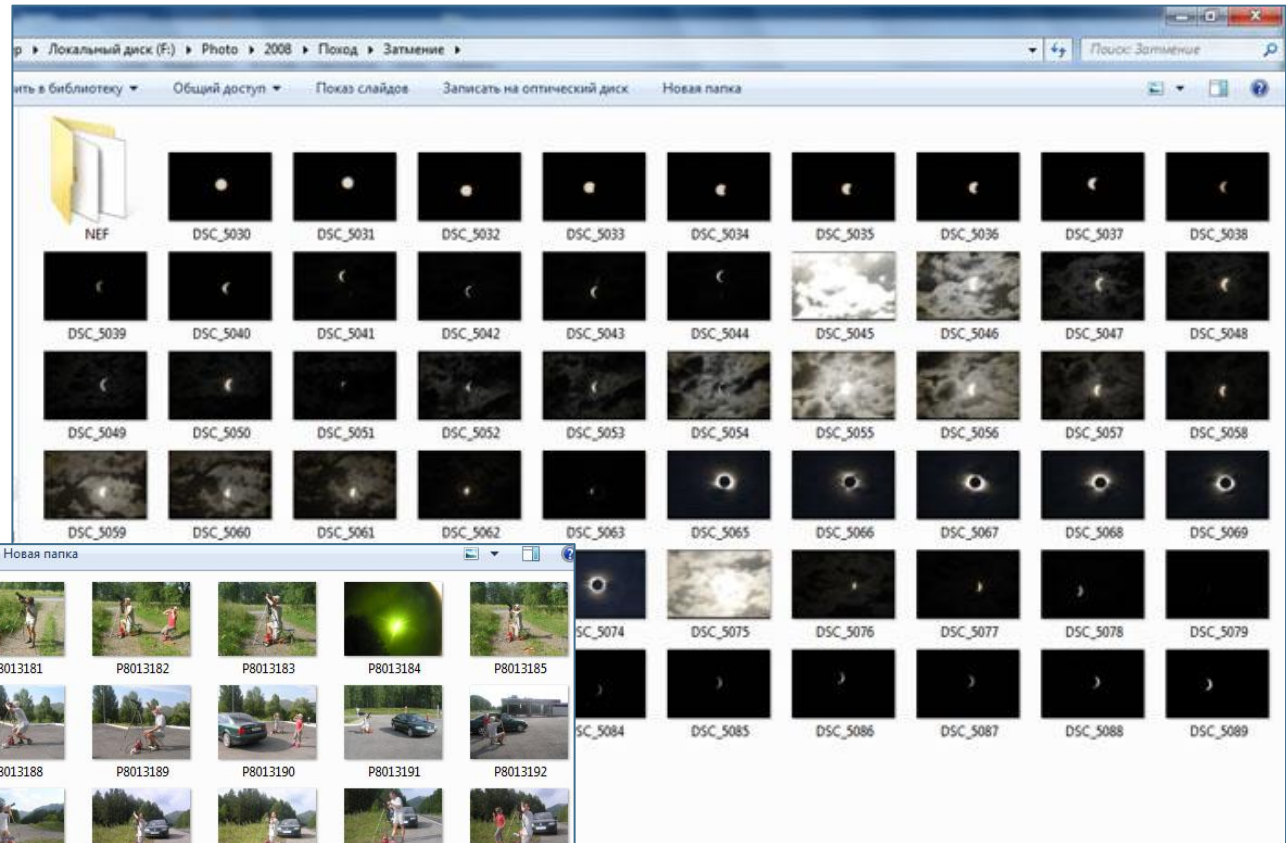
р ▸ Локальный диск (F:) ▸ Photo ▸ 2008 ▸ Поход ▸ Затмение ▸

Поиск: Затмение

ить в библиотеку ▾ Общий доступ ▾ Показ слайдов Записать на оптический диск Новая папка

NEF DSC_5030 DSC_5031 DSC_5032 DSC_5033 DSC_5034 DSC_5035 DSC_5036 DSC_5037 DSC_5038

DSC_5039 DSC_5040 DSC_5041 DSC_5042 DSC_5043 DSC_5044 DSC_5045 DSC_5046 DSC_5047 DSC_5048

DSC_5049 DSC_5050 DSC_5051 DSC_5052 DSC_5053 DSC_5054 DSC_5055 DSC_5056 DSC_5057 DSC_5058

DSC_5059 DSC_5060 DSC_5061 DSC_5062 DSC_5063 DSC_5065 DSC_5066 DSC_5067 DSC_5068 DSC_5069

SC_5074 DSC_5075 DSC_5076 DSC_5077 DSC_5078 DSC_5079

SC_5084 DSC_5085 DSC_5086 DSC_5087 DSC_5088 DSC_5089

Новая папка

8013181 P8013182 P8013183 P8013184 P8013185

8013188 P8013189 P8013190 P8013191 P8013192